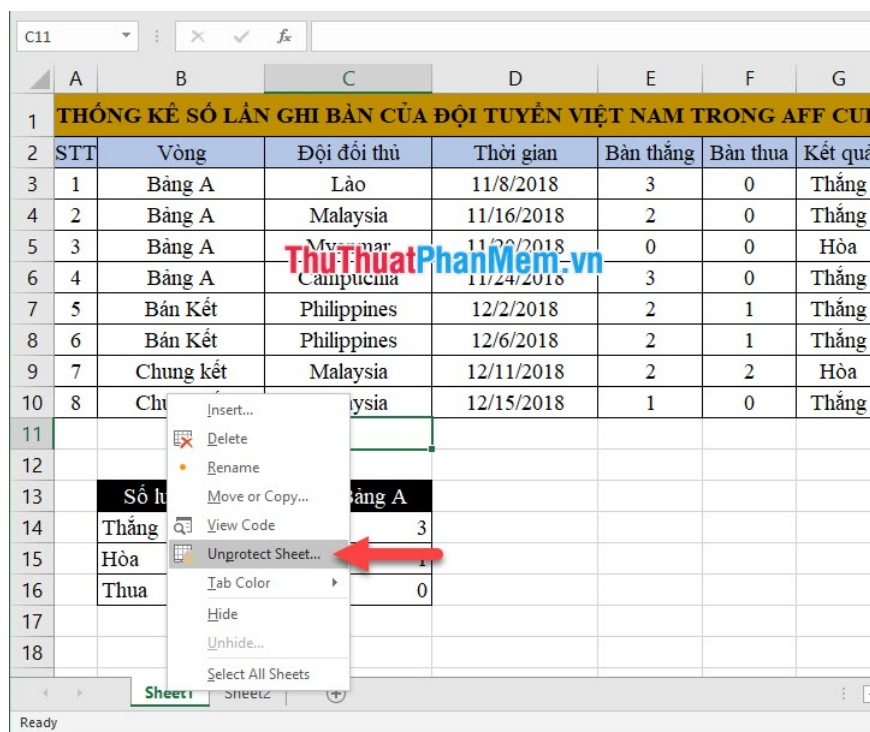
C11

$f_x$

| | A | B | C | D | E | F | G |
|---|---|---|---|---|---|---|---|
| 1 | THỐNG KÊ SỐ LẦN GHI BÀN CỦA ĐỘI TUYỂN VIỆT NAM TRONG AFF CU | | | | | | |
| 2 | STT | Vòng | Đội đối thủ | Thời gian | Bàn thắng | Bàn thua | Kết quả |
| 3 | 1 | Bảng A | Lào | 11/8/2018 | 3 | 0 | Thắng |
| 4 | 2 | Bảng A | Malaysia | 11/16/2018 | 2 | 0 | Thắng |
| 5 | 3 | Bảng A | Myanmar | 11/20/2018 | 0 | 0 | Hòa |
| 6 | 4 | Bảng A | Campuchia | 11/24/2018 | 3 | 0 | Thắng |
| 7 | 5 | Bán Kết | Philippines | 12/2/2018 | 2 | 1 | Thắng |
| 8 | 6 | Bán Kết | Philippines | 12/6/2018 | 2 | 1 | Thắng |
| 9 | 7 | Chung kết | Malaysia | 12/11/2018 | 2 | 2 | Hòa |
| 10 | 8 | Chu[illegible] | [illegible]aysia | 12/15/2018 | 1 | 0 | Thắng |
| 11 | | | | | | | |
| 12 | | | | | | | |
| 13 | | Số lư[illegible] | Bảng A | | | | |
| 14 | | Thắng | 3 | | | | |
| 15 | | Hòa | 1 | | | | |
| 16 | | Thua | 0 | | | | |
| 17 | | | | | | | |
| 18 | | | | | | | |

ThuThuatPhanMem.vn

Insert...
Delete
Rename
Move or Copy...
View Code
Unprotect Sheet...
Tab Color
Hide
Unhide...
Select All Sheets

Sheet1 Sheet2

Ready